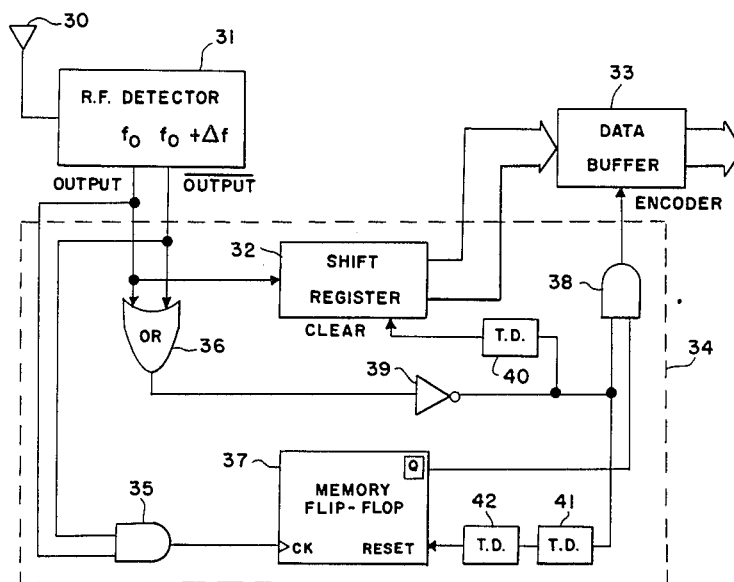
30

31

R.F. DETECTOR

$f_0$ $f_0 + \Delta f$

OUTPUT $\overline{\text{OUTPUT}}$

33

DATA BUFFER

ENCODER

32

SHIFT REGISTER

CLEAR

38

OR

36

T.D.

40

39

34

37

Q

MEMORY FLIP-FLOP

35

CK

RESET

42

T.D.

41

T.D.